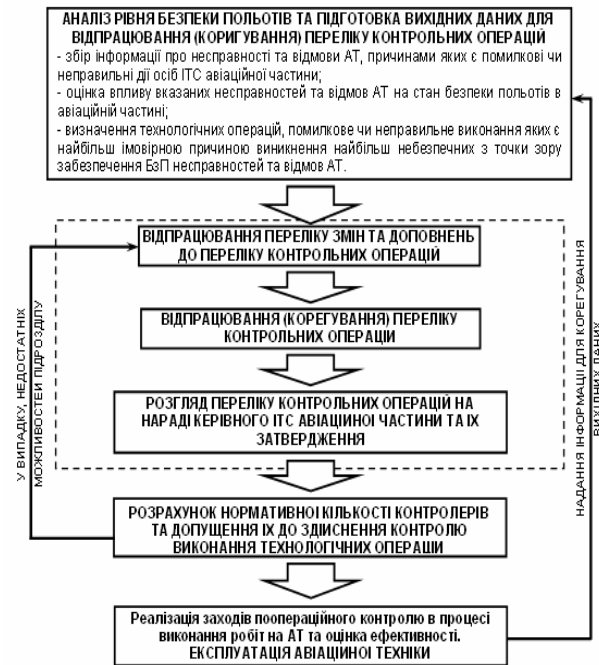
АНАЛІЗ РІВНЯ БЕЗПЕКИ ПОЛЬОТІВ ТА ПІДГОТОВКА ВИХІДНИХ ДАНИХ ДЛЯ ВІДПРАЦЮВАННЯ (КОРИГУВАННЯ) ПЕРЕЛІКУ КОНТРОЛЬНИХ ОПЕРАЦІЙ
- збір інформації про несправності та відмови АТ, причинами яких є помилкові чи неправильні дії осіб ІТС авіаційної частини;
- оцінка впливу вказаних несправностей та відмов АТ на стан безпеки польотів в авіаційній частині;
- визначення технологічних операцій, помилкове чи неправильне виконання яких є найбільш імовірною причиною виникнення найбільш небезпечних з точки зору забезпечення БзП несправностей та відмов АТ.

ВІДПРАЦЮВАННЯ ПЕРЕЛІКУ ЗМІН ТА ДОПОВНЕНЬ ДО ПЕРЕЛІКУ КОНТРОЛЬНИХ ОПЕРАЦІЙ

ВІДПРАЦЮВАННЯ (КОРЕГУВАННЯ) ПЕРЕЛІКУ КОНТРОЛЬНИХ ОПЕРАЦІЙ

РОЗГЛЯД ПЕРЕЛІКУ КОНТРОЛЬНИХ ОПЕРАЦІЙ НА НАРАДІ КЕРІВНОГО ІТС АВІАЦІЙНОЇ ЧАСТИНИ ТА ЇХ ЗАТВЕРДЖЕННЯ

У ВИПАДКУ, НЕДОСТАТНІХ МОЖЛИВОСТЕЙ ПІДРОЗДІЛУ

НАДАННЯ ІНФОРМАЦІЇ ДЛЯ КОРЕГУВАННЯ ВИХІДНИХ ДАНИХ

РОЗРАХУНОК НОРМАТИВНОЇ КІЛЬКОСТІ КОНТРОЛЕРІВ ТА ДОПУЩЕННЯ ЇХ ДО ЗДІЙСНЕННЯ КОНТРОЛЮ ВИКОНАННЯ ТЕХНОЛОГІЧНИХ ОПЕРАЦІЙ

Реалізація заходів поопераційного контролю в процесі виконання робіт на АТ та оцінка ефективності.
ЕКСПЛУАТАЦІЯ АВІАЦІЙНОЇ ТЕХНІКИ